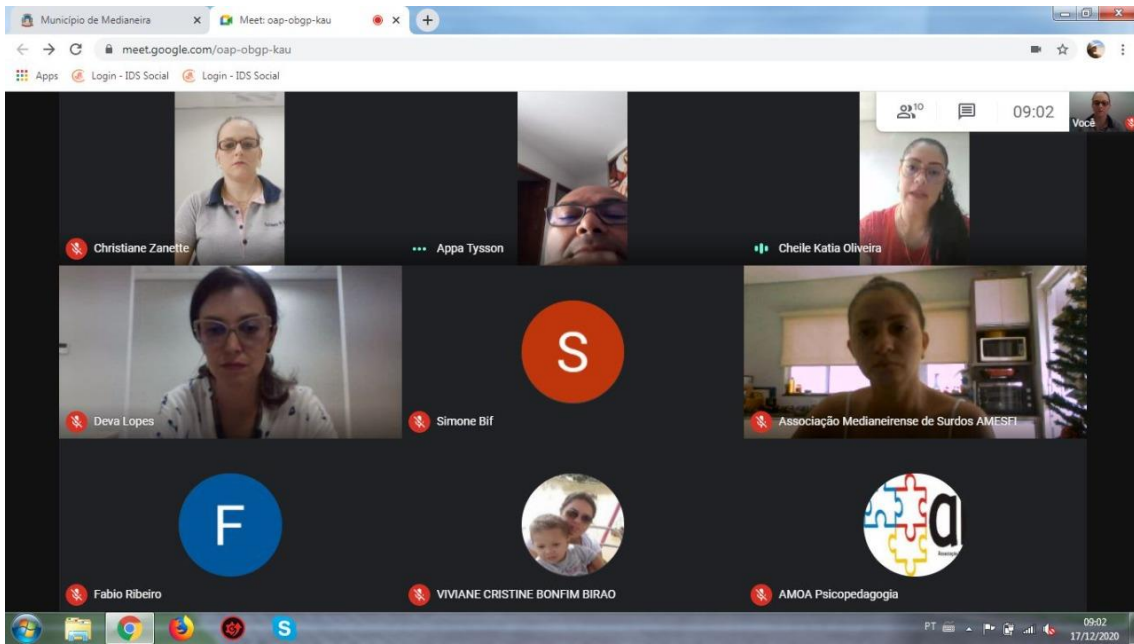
Município de Medianeira ×
Meet: oap-obgp-kau ×
+
meet.google.com/oap-obgp-kau
Apps Login - IDS Social Login - IDS Social
10
09:02
Você
Christiane Zanette
Appa Tysson
Cheile Katia Oliveira
Deva Lopes
S
Simone Bif
Associação Medianeirense de Surdos AMESFI
F
Fabio Ribeiro
VIVIANE CRISTINE BONFIM BIRAO
AMOA Psicopedagogia
PT
09:02
17/12/2020